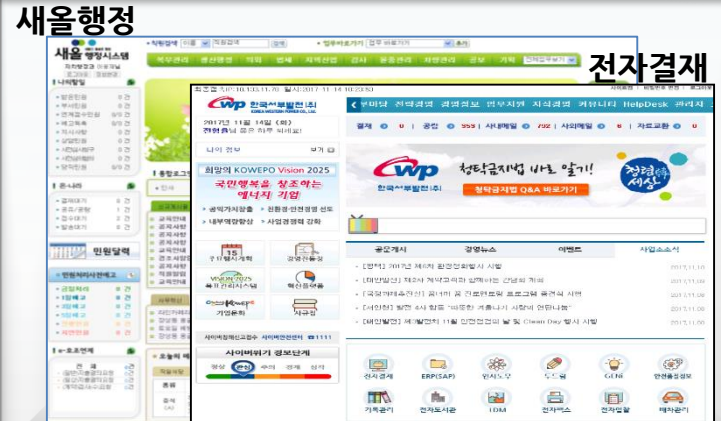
새올행정

새올 행정시스템

전자결재

한국서부발전(주)

2017년 11월 14일 (화)

희망의 KOWEPO Vision 2025

국민행복을 창조하는 에너지 기업

청탁금지법 바로 알기!

청탁금지법 Q&A 바로가기

공지사항

경영뉴스

이벤트

사업소소식

민원달력

사이버위기 경보단계

정상

관심

주의

경계

심각

전자결재

ERP(SAP)

인사정보

GCMI

안전품질경영

기록관리

전자도서관

IDMI

전자팩스

전자앨범

매칭관리

HelpDesk

결재

공람

사내메일

사외메일

자료교환